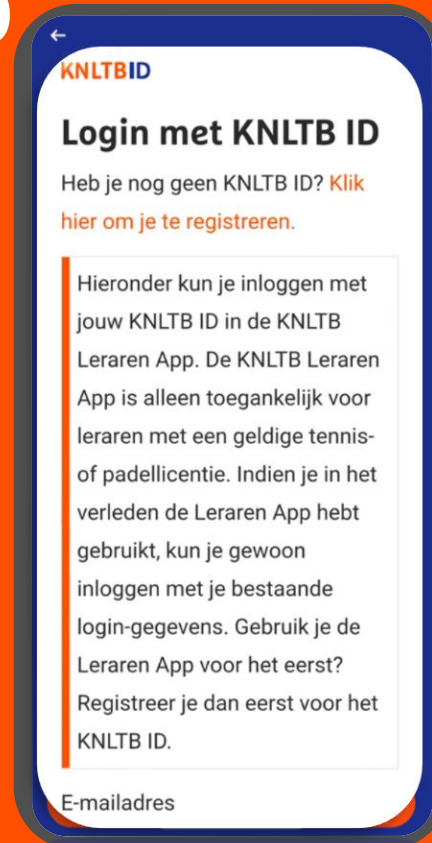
KNLTBID

Login met KNLTB ID

Heb je nog geen KNLTB ID? Klik hier om je te registreren.

Hieronder kun je inloggen met jouw KNLTB ID in de KNLTB Leraren App. De KNLTB Leraren App is alleen toegankelijk voor leraren met een geldige tennis- of padellicentie. Indien je in het verleden de Leraren App hebt gebruikt, kun je gewoon inloggen met je bestaande login-gegevens. Gebruik je de Leraren App voor het eerst? Registreer je dan eerst voor het KNLTB ID.

E-mailadres